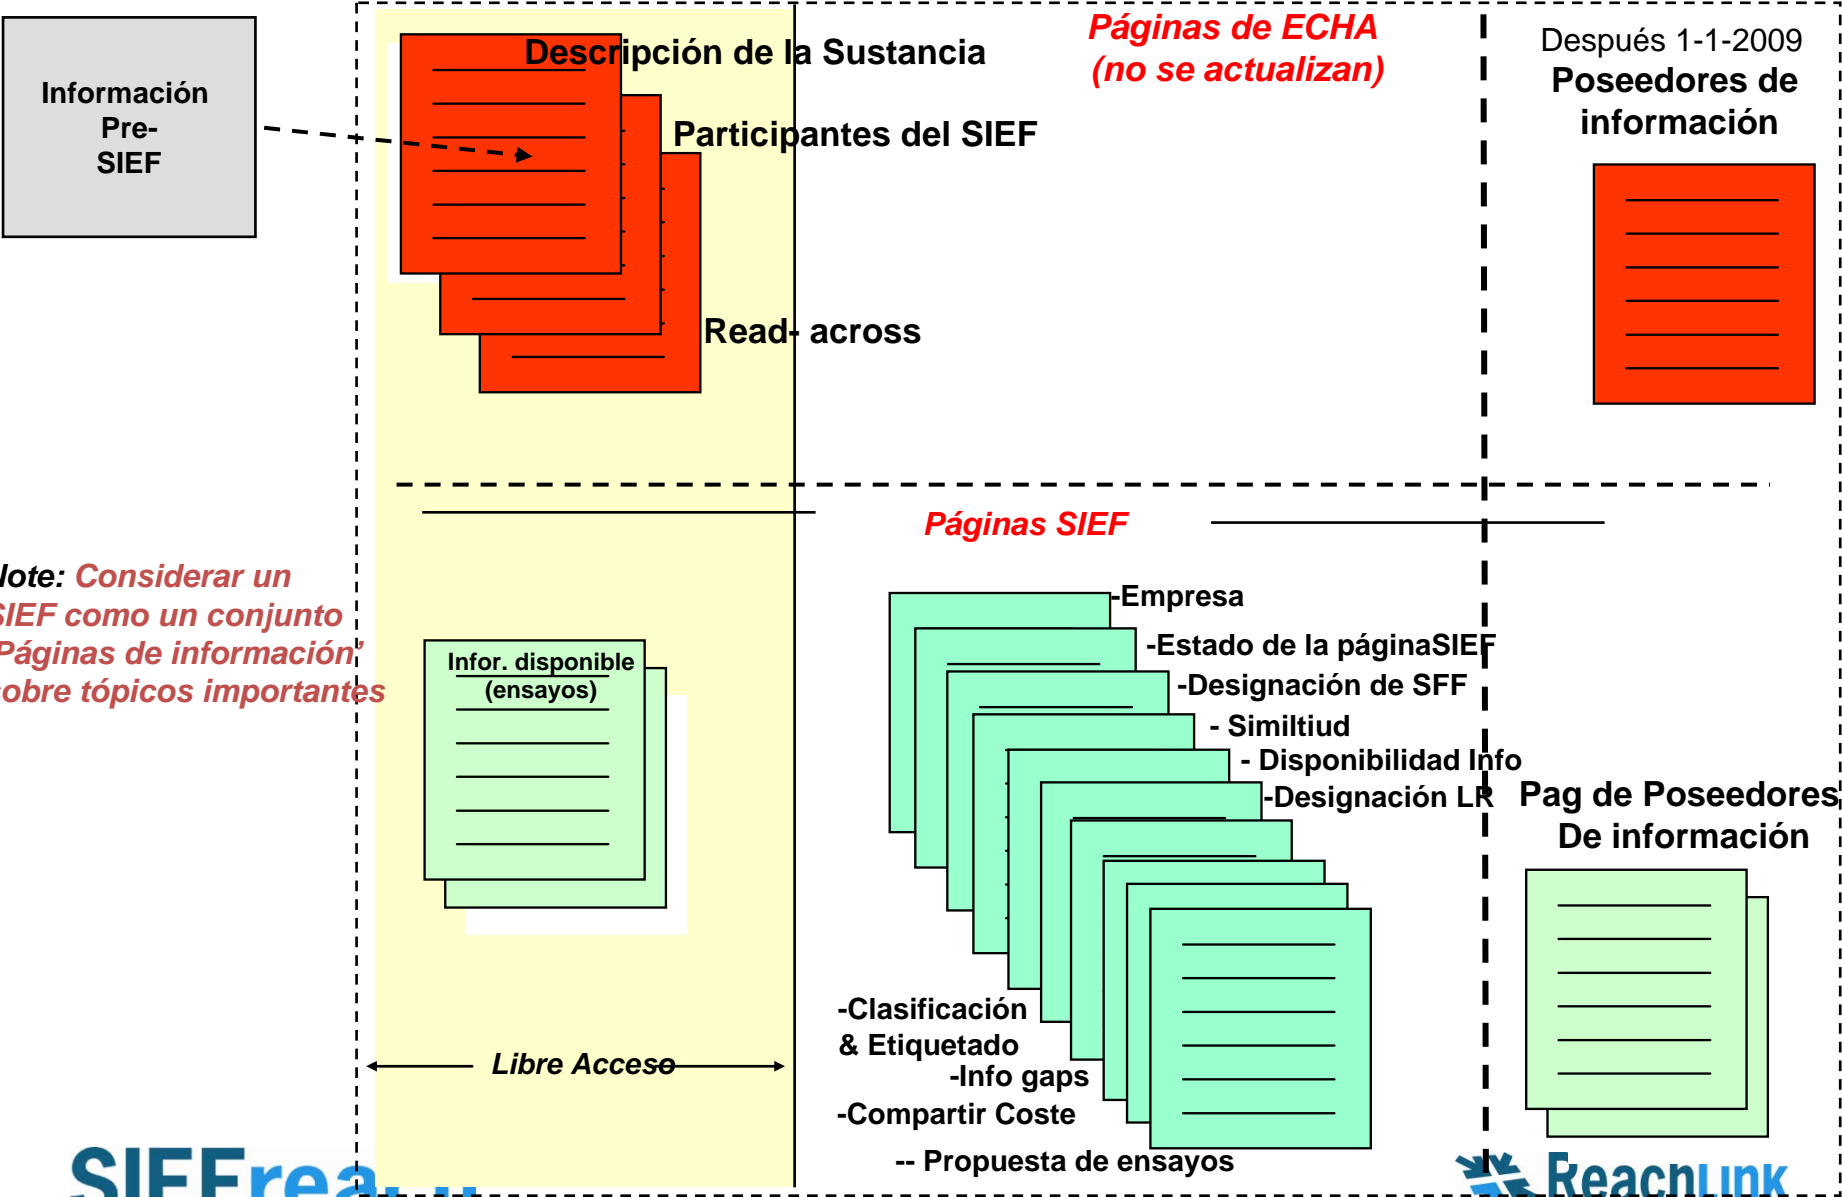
Información Pre-SIEF

Descripción de la Sustancia

Páginas de ECHA (no se actualizan)

Después 1-1-2009
Poseedores de información

Participantes del SIEF

Read- across

Páginas SIEF

Note: Considerar un SIEF como un conjunto 'Páginas de información' sobre tópicos importantes

Infor. disponible (ensayos)

-Empresa
-Estado de la páginaSIEF
-Designación de SFF
- Similtiud
- Disponibilidad Info
-Designación LR

Pag de Poseedores De información

-Clasificación & Etiquetado
-Info gaps
-Compartir Coste
-- Propuesta de ensayos

Libre Acceso

SIEFrea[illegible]

Reachlink